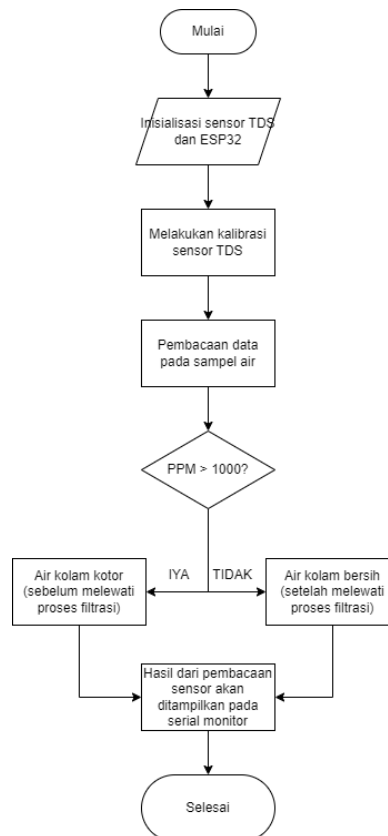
Mulai

Inisialisasi sensor TDS dan ESP32

Melakukan kalibrasi sensor TDS

Pembacaan data pada sampel air

PPM > 1000?

IYA

TIDAK

Air kolam kotor (sebelum melewati proses filtrasi)

Air kolam bersih (setelah melewati proses filtrasi)

Hasil dari pembacaan sensor akan ditampilkan pada serial monitor

Selesai